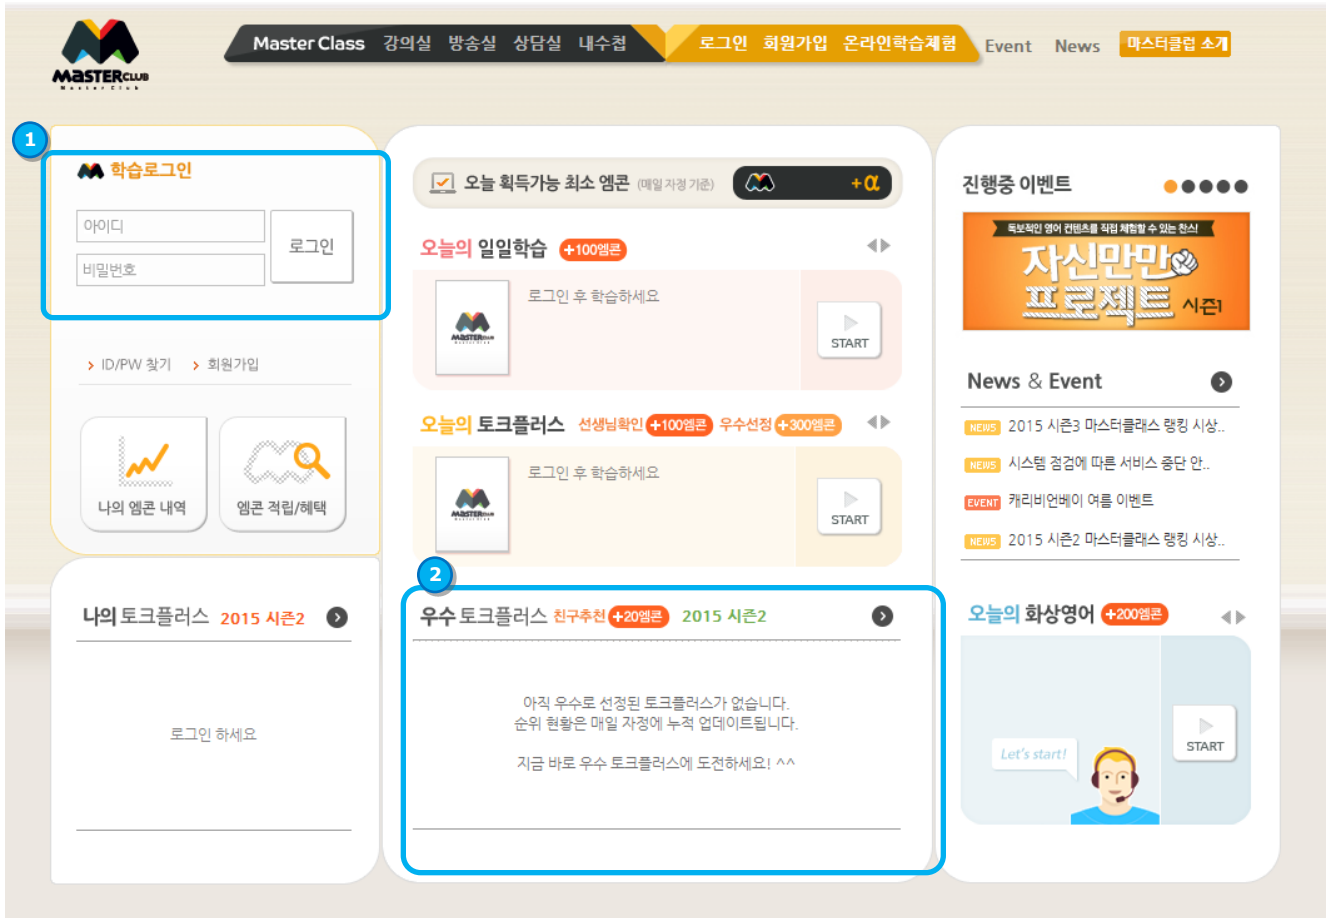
MASTERCLUB
Master Club

Master Class 강의실 방송실 상담실 내수첩
로그인 회원가입 온라인학습체험
Event News 마스터클럽 소개

1
학습로그인
아이디
비밀번호
로그인
› ID/PW 찾기 › 회원가입
나의 엠콘 내역
엠콘 적립/혜택

나의 토크플러스 2015 시즌2
로그인 하세요

오늘 획득가능 최소 엠콘 (매일 자정 기준) +α

오늘의 일일학습 +100엠콘
로그인 후 학습하세요
START

오늘의 토크플러스 선생님확인 +100엠콘 우수선정 +300엠콘
로그인 후 학습하세요
START

2
우수 토크플러스 친구추천 +20엠콘 2015 시즌2
아직 우수로 선정된 토크플러스가 없습니다.
순위 현황은 매일 자정에 누적 업데이트됩니다.

지금 바로 우수 토크플러스에 도전하세요! ^^

진행중 이벤트
독보적인 영어 컨텐츠를 직접 체험할 수 있는 찬스!
자신만만 프로젝트 시즌1

News & Event
NEWS 2015 시즌3 마스터클래스 랭킹 시상..
NEWS 시스템 점검에 따른 서비스 중단 안..
EVENT 캐리비언베이 여름 이벤트
NEWS 2015 시즌2 마스터클래스 랭킹 시상..

오늘의 화상영어 +200엠콘
Let's start!
START